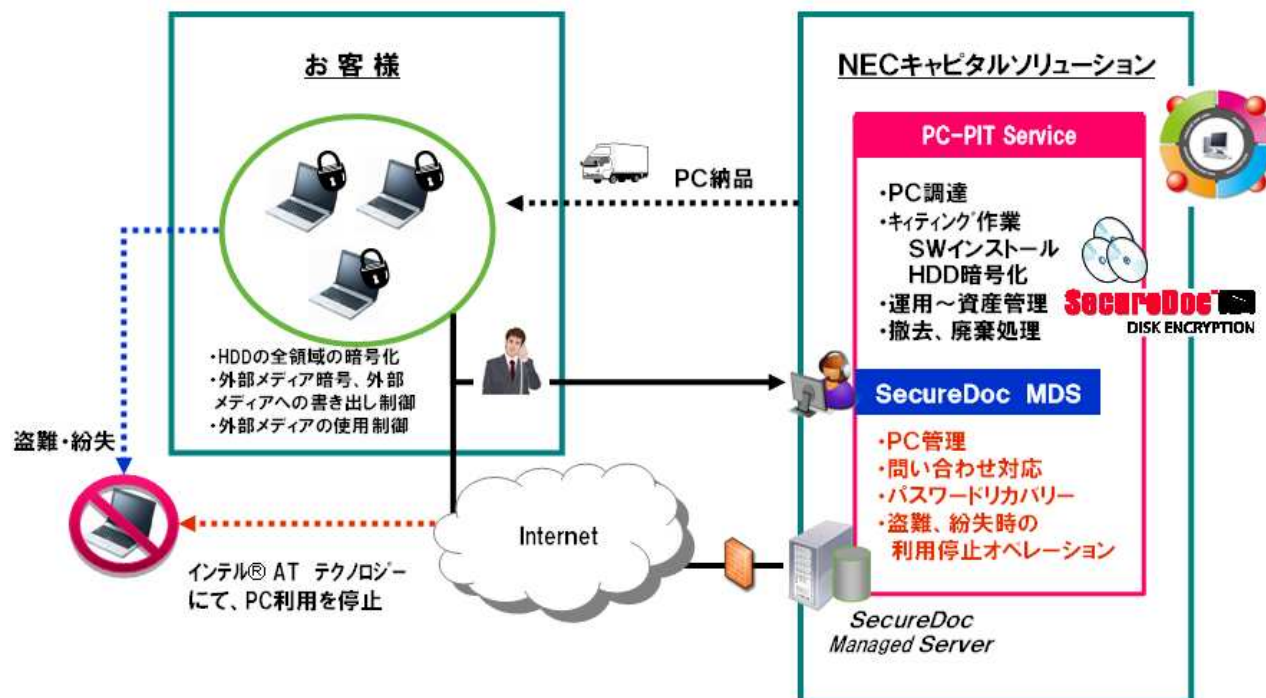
お客様

NECキャピタルソリューション

PC-PIT Service

PC納品

・PC調達
・ｷｯﾃｨﾝｸﾞ作業
SWインストール
HDD暗号化
・運用～資産管理
・撤去、廃棄処理

SecureDoc
DISK ENCRYPTION

・HDDの全領域の暗号化
・外部メディア暗号、外部メディアへの書き出し制御
・外部メディアの使用制御

SecureDoc MDS

・PC管理
・問い合わせ対応
・パスワードリカバリー
・盗難、紛失時の利用停止オペレーション

盗難・紛失

Internet

ｲﾝﾃﾙ® AT ﾃｸﾉﾛｼﾞｰにて、PC利用を停止

SecureDoc Managed Server